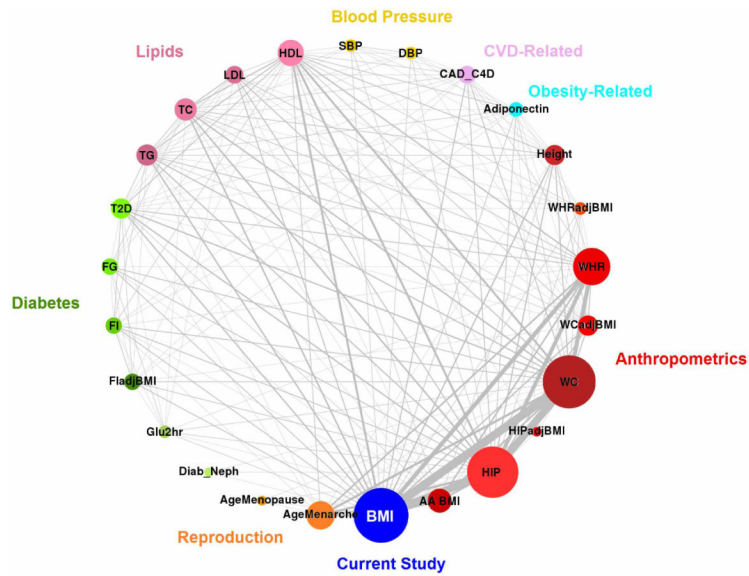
Blood Pressure

Lipids

CVD-Related

Obesity-Related

HDL

SBP

DBP

CAD_C4D

LDL

Adiponectin

TC

TG

Height

T2D

WHRadjBMI

FG

WHR

Diabetes

FI

WCadjBMI

Anthropometrics

FIadjBMI

WC

Glu2hr

HIPadjBMI

HIP

Diab_Neph

AgeMenopause

AgeMenarche

BMI

AA BMI

Reproduction

Current Study